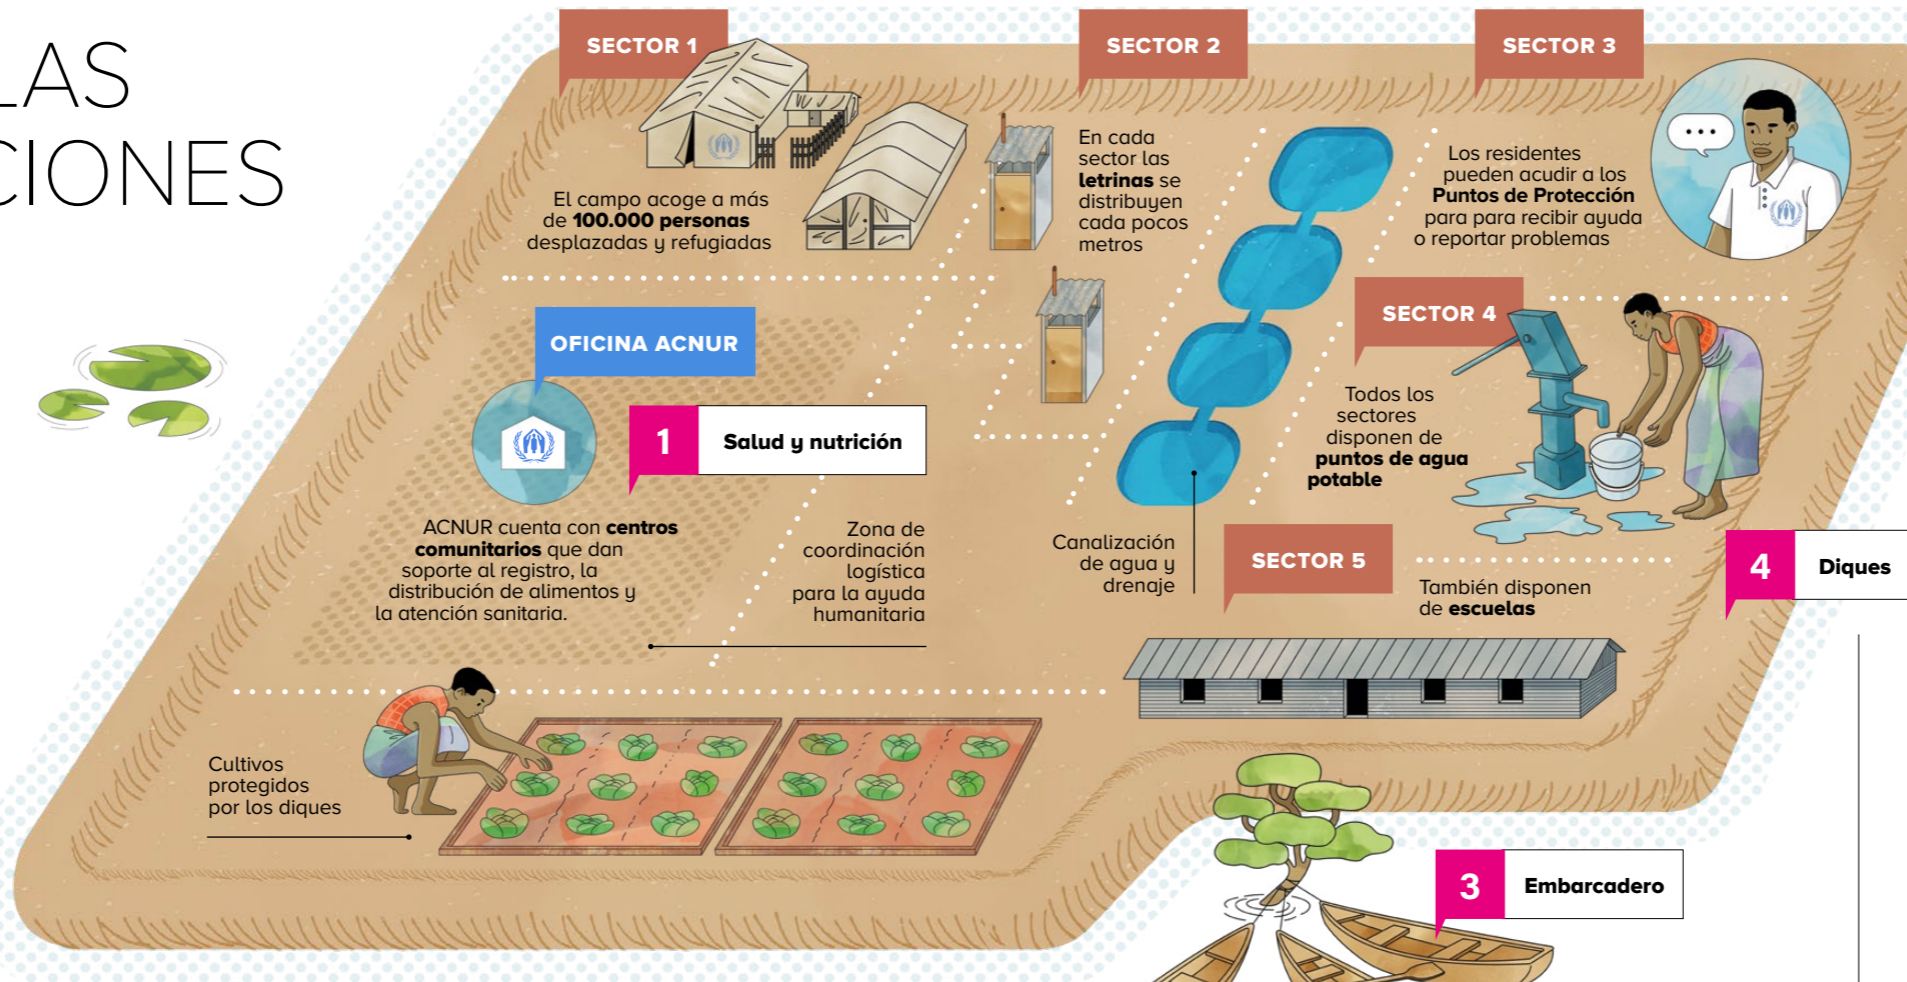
LAS
CIONES

SECTOR 1

El campo acoge a más de **100.000 personas** desplazadas y refugiadas

SECTOR 2

En cada sector las **letrinas** se distribuyen cada pocos metros

SECTOR 3

Los residentes pueden acudir a los **Puntos de Protección** para para recibir ayuda o reportar problemas

OFICINA ACNUR

1 Salud y nutrición

ACNUR cuenta con **centros comunitarios** que dan soporte al registro, la distribución de alimentos y la atención sanitaria.

Zona de coordinación logística para la ayuda humanitaria

Canalización de agua y drenaje

SECTOR 4

Todos los sectores disponen de **puntos de agua potable**

SECTOR 5

También disponen de **escuelas**

4 Diques

Cultivos protegidos por los diques

3 Embarcadero